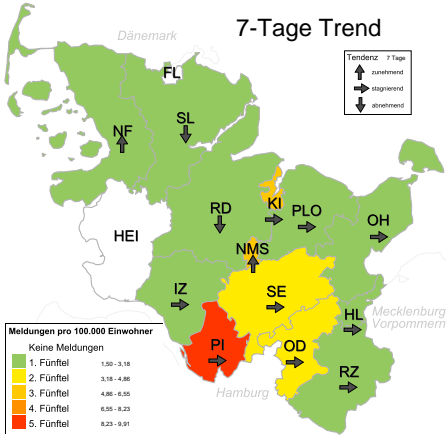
7-Tage Trend

Dänemark

Tendenz 7 Tage
zunehmend
stagnierend
abnehmend

FL
SL
NF
KI
RD
PLO
OH
HEI
NMS
IZ
SE
HL
PI
OD
RZ

Mecklenburg Vorpommern

Hamburg

Meldungen pro 100.000 Einwohner
Keine Meldungen
1. Fünftel 1,50 - 3,18
2. Fünftel 3,18 - 4,86
3. Fünftel 4,86 - 6,55
4. Fünftel 6,55 - 8,23
5. Fünftel 8,23 - 9,91